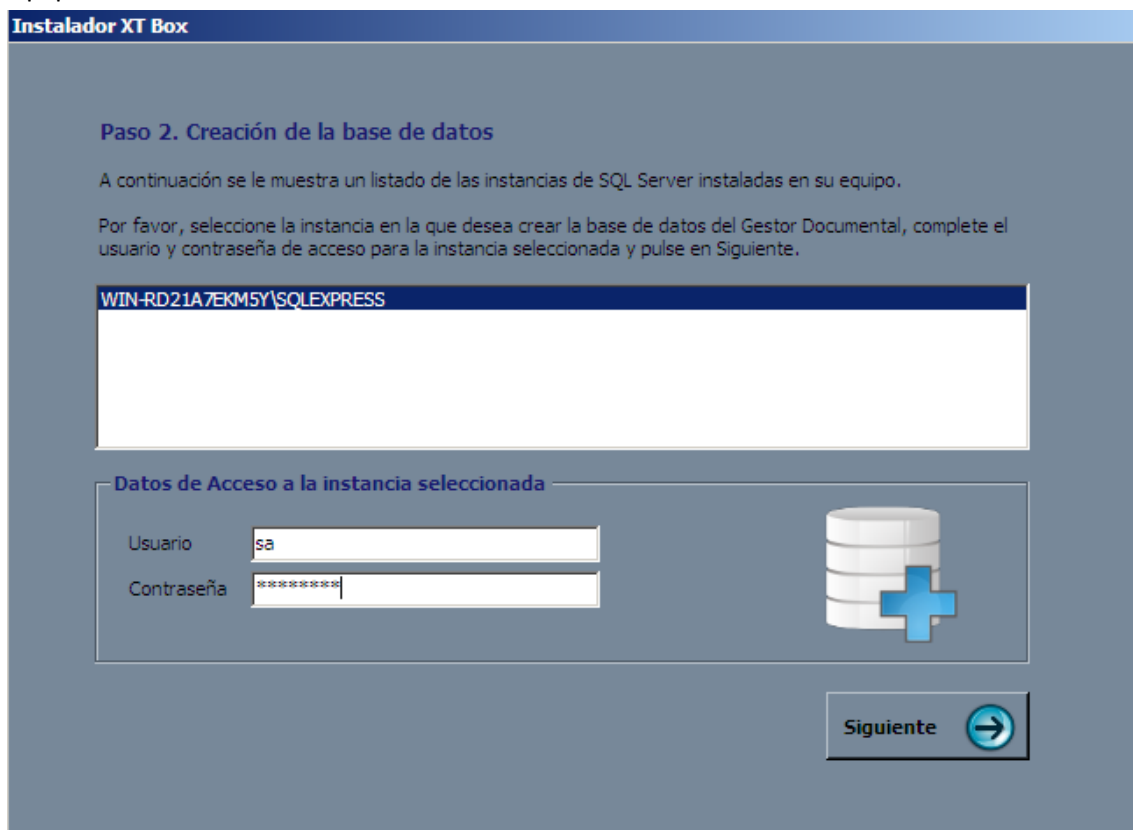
Instalador XT Box

Paso 2. Creación de la base de datos

A continuación se le muestra un listado de las instancias de SQL Server instaladas en su equipo.

Por favor, seleccione la instancia en la que desea crear la base de datos del Gestor Documental, complete el usuario y contraseña de acceso para la instancia seleccionada y pulse en Siguiente.

WIN-RD21A7EKM5Y\SQLEXPRESS

Datos de Acceso a la instancia seleccionada

Usuario sa

Contraseña *********

Siguiente